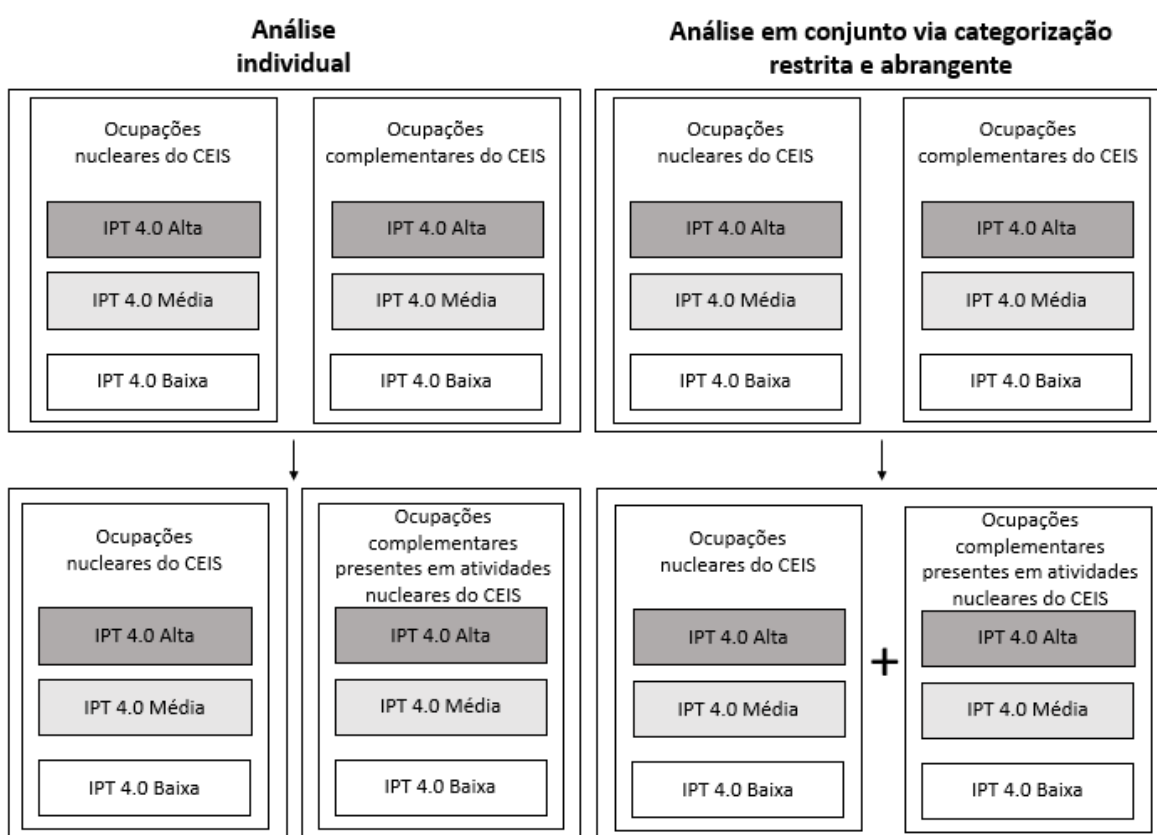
Análise individual

Ocupações nucleares do CEIS

IPT 4.0 Alta

IPT 4.0 Média

IPT 4.0 Baixa

Ocupações complementares do CEIS

IPT 4.0 Alta

IPT 4.0 Média

IPT 4.0 Baixa

Ocupações nucleares do CEIS

IPT 4.0 Alta

IPT 4.0 Média

IPT 4.0 Baixa

Ocupações complementares presentes em atividades nucleares do CEIS

IPT 4.0 Alta

IPT 4.0 Média

IPT 4.0 Baixa

Análise em conjunto via categorização restrita e abrangente

Ocupações nucleares do CEIS

IPT 4.0 Alta

IPT 4.0 Média

IPT 4.0 Baixa

Ocupações complementares do CEIS

IPT 4.0 Alta

IPT 4.0 Média

IPT 4.0 Baixa

Ocupações nucleares do CEIS

IPT 4.0 Alta

IPT 4.0 Média

IPT 4.0 Baixa

+

Ocupações complementares presentes em atividades nucleares do CEIS

IPT 4.0 Alta

IPT 4.0 Média

IPT 4.0 Baixa